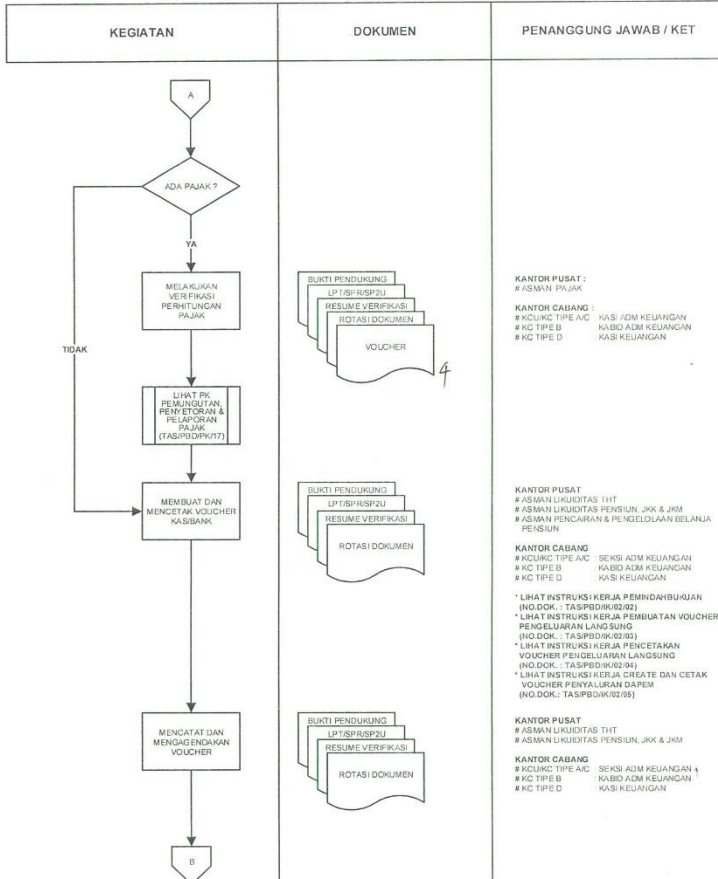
| KEGIATAN | DOKUMEN | PENANGGUNG JAWAB / KET |
|---|---|---|

A

ADA PAJAK ?

YA

TIDAK

MELAKUKAN VERIFIKASI PERHITUNGAN PAJAK

BUKTI PENDUKUNG
LPT/SPR/SP2U
RESUME VERIFIKASI
ROTASI DOKUMEN
VOUCHER

4

KANTOR PUSAT :
# ASMAN PAJAK

KANTOR CABANG :
# KCU/KC TIPE A/C : KASI ADM KEUANGAN
# KC TIPE B : KABID ADM KEUANGAN
# KC TIPE D : KASI KEUANGAN

LIHAT PK PEMUNGUTAN, PENYETORAN & PELAPORAN PAJAK (TAS/PBD/PK/17)

MEMBUAT DAN MENCETAK VOUCHER KAS/BANK

BUKTI PENDUKUNG
LPT/SPR/SP2U
RESUME VERIFIKASI
ROTASI DOKUMEN

KANTOR PUSAT
# ASMAN LIKUIDITAS THT
# ASMAN LIKUIDITAS PENSIUN, JKK & JKM
# ASMAN PENCAIRAN & PENGELOLAAN BELANJA PENSIUN

KANTOR CABANG
# KCU/KC TIPE A/C : SEKSI ADM KEUANGAN
# KC TIPE B : KABID ADM KEUANGAN
# KC TIPE D : KASI KEUANGAN

* LIHAT INSTRUKSI KERJA PEMINDAHBUKUAN (NO.DOK. : TAS/PBD/IK/02/02)
* LIHAT INSTRUKSI KERJA PEMBUATAN VOUCHER PENGELUARAN LANGSUNG (NO.DOK. : TAS/PBD/IK/02/03)
* LIHAT INSTRUKSI KERJA PENCETAKAN VOUCHER PENGELUARAN LANGSUNG (NO.DOK. : TAS/PBD/IK/02/04)
* LIHAT INSTRUKSI KERJA CREATE DAN CETAK VOUCHER PENYALURAN DAPEM (NO.DOK.: TAS/PBD/IK/02/05)

MENCATAT DAN MENGAGENDAKAN VOUCHER

BUKTI PENDUKUNG
LPT/SPR/SP2U
RESUME VERIFIKASI
ROTASI DOKUMEN

KANTOR PUSAT
# ASMAN LIKUIDITAS THT
# ASMAN LIKUIDITAS PENSIUN, JKK & JKM

KANTOR CABANG
# KCU/KC TIPE A/C : SEKSI ADM KEUANGAN
# KC TIPE B : KABID ADM KEUANGAN
# KC TIPE D : KASI KEUANGAN

B